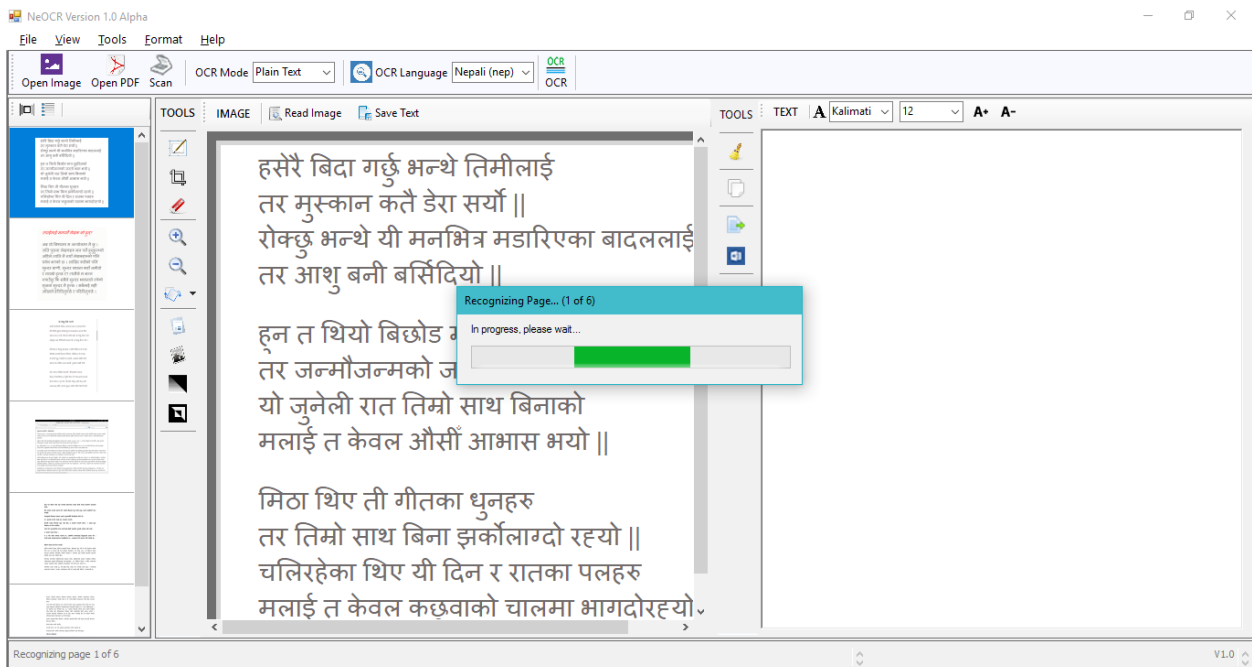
NeOCR Version 1.0 Alpha

File View Tools Format Help

Open Image Open PDF Scan OCR Mode Plain Text OCR Language Nepali (nep) OCR OCR

TOOLS IMAGE Read Image Save Text

TOOLS TEXT Kalimati 12 A+ A-

हसेरै बिदा गर्छु भन्थे तिमीलाई
तर मुस्कान कतै डेरा सर्यो ||
रोक्छु भन्थे यी मनभित्र मडारिएका बादललाई
तर आशु बनी बर्सिदियो ||

हुन त थियो बिछोड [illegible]
तर जन्मौजन्मको ज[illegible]
यो जुनेली रात तिम्रो साथ बिनाको
मलाई त केवल औसीँ आभास भयो ||

मिठा थिए ती गीतका धुनहरु
तर तिम्रो साथ बिना झर्कोलाग्दो रहयो ||
चलिरहेका थिए यी दिन र रातका पलहरु
मलाई त केवल कछुवाको चालमा भागदोरहयो

Recognizing Page... (1 of 6)
In progress, please wait...

Recognizing page 1 of 6

V1.0